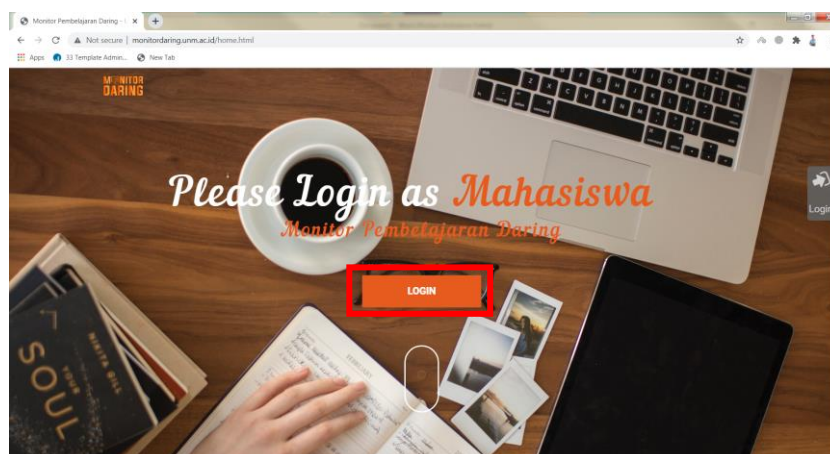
Monitor Pembelajaran Daring - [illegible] ×

Not secure | monitordaring.unm.ac.id/home.html

Apps 33 Template Admin... New Tab

MONITOR DARING

Please Login as Mahasiswa

Monitor Pembelajaran Daring

LOGIN

Login

SOUL